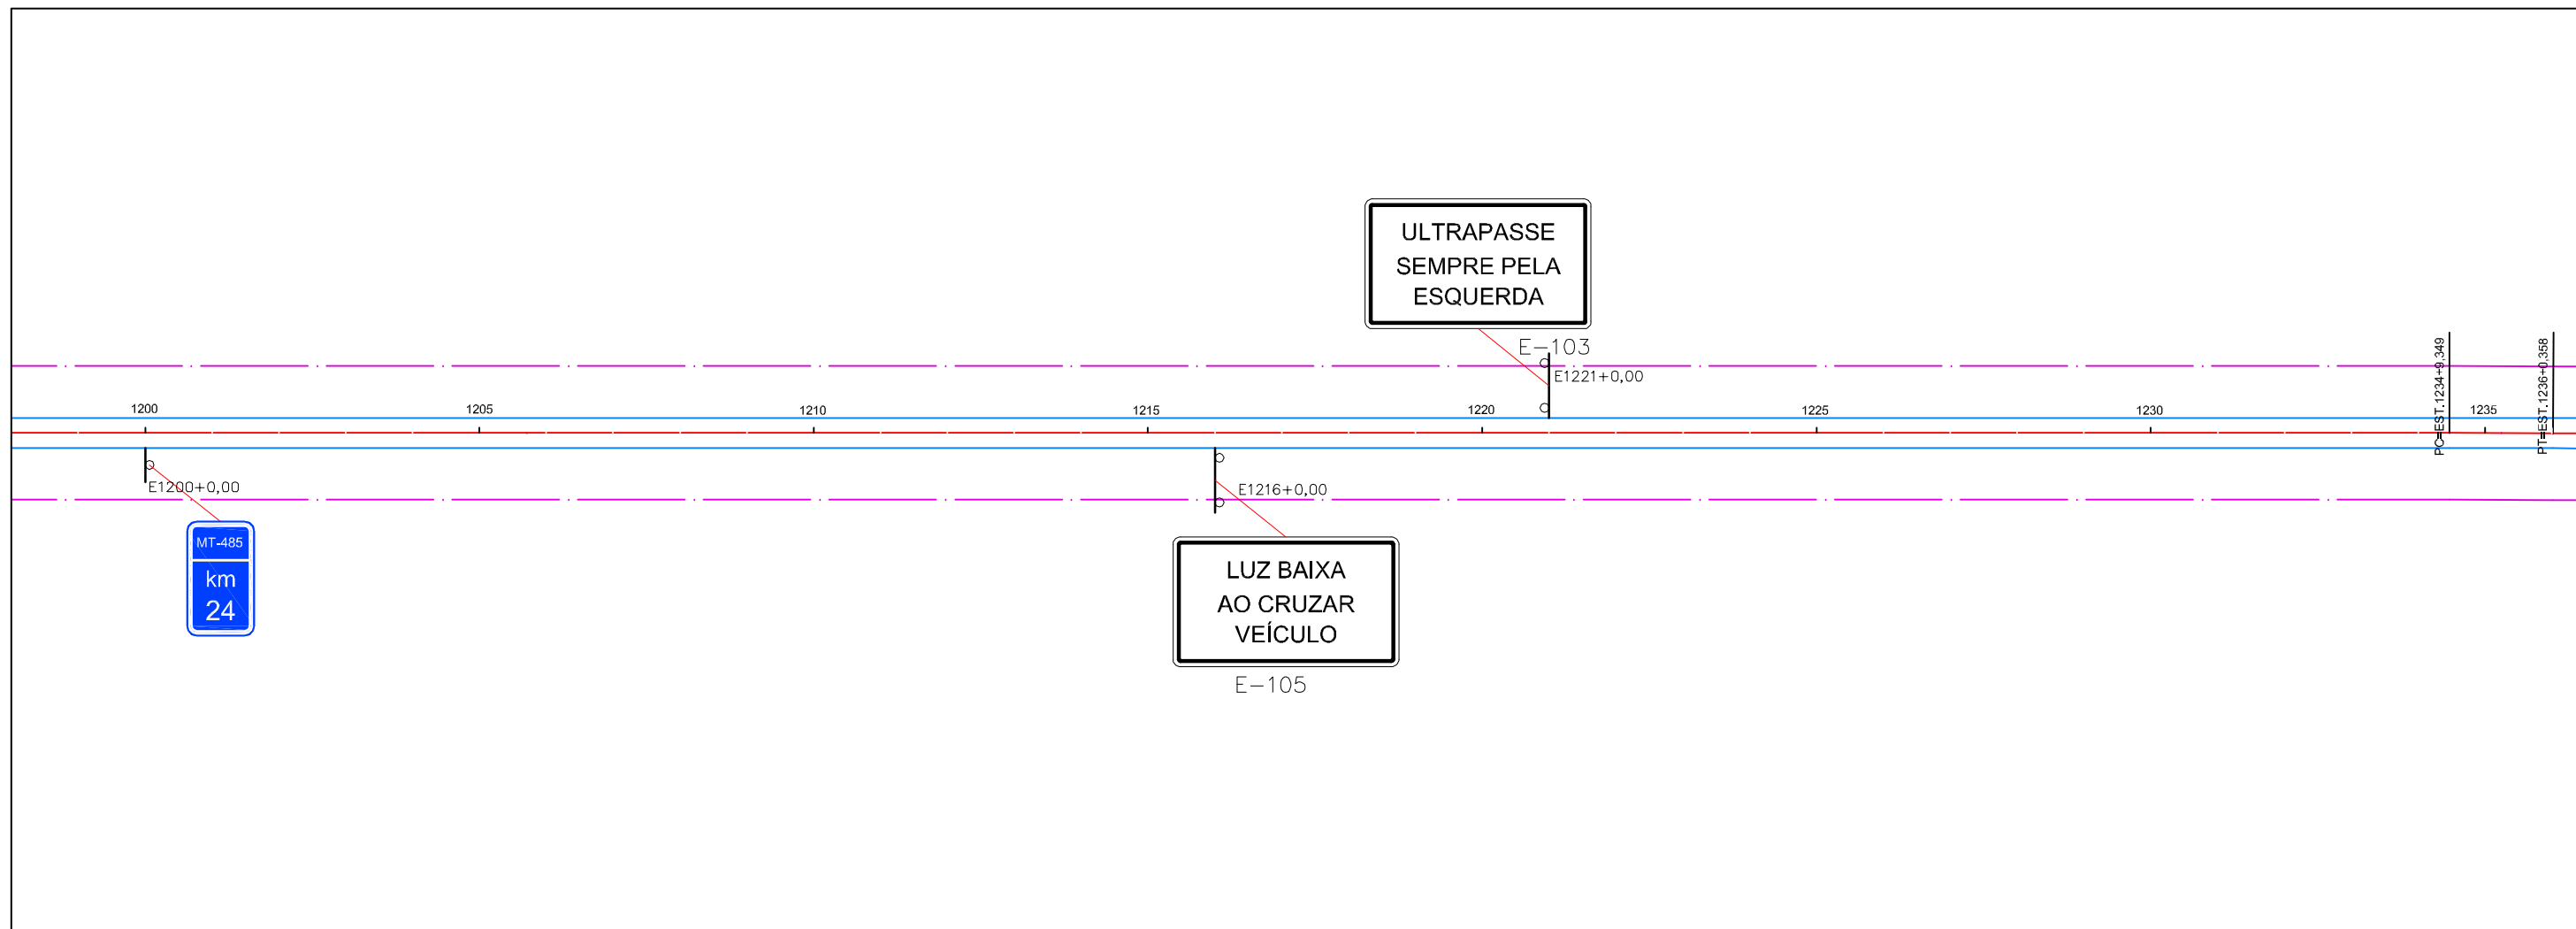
ULTRAPASSE SEMPRE PELA ESQUERDA

E–103

E1221+0,00

1200

1205

1210

1215

1220

1225

1230

PC=EST.1234+0,349

1235

PT=EST.1236+0,358

E1200+0,00

E1216+0,00

MT-485

km

24

LUZ BAIXA AO CRUZAR VEÍCULO

E–105